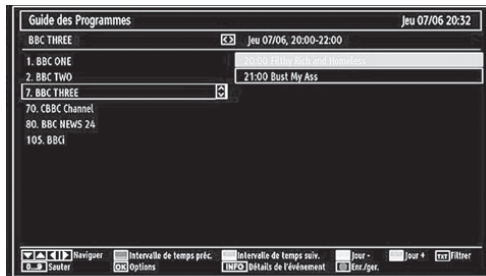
Guide des Programmes

Jeu 07/06 20:32

BBC THREE

Jeu 07/06, 20:00-22:00

1. BBC ONE
2. BBC TWO
7. BBC THREE
70. CBBC Channel
80. BBC NEWS 24
105. BBCi

20:00 Filthy Rich and Homeless
21:00 Bust My Ass

Naviguer
Intervalle de temps préc.
Intervalle de temps suiv.
Jour -
Jour +
TXT Filtrer
Sauter
OK Options
INFO Détails de l'événement
Enr./ger.